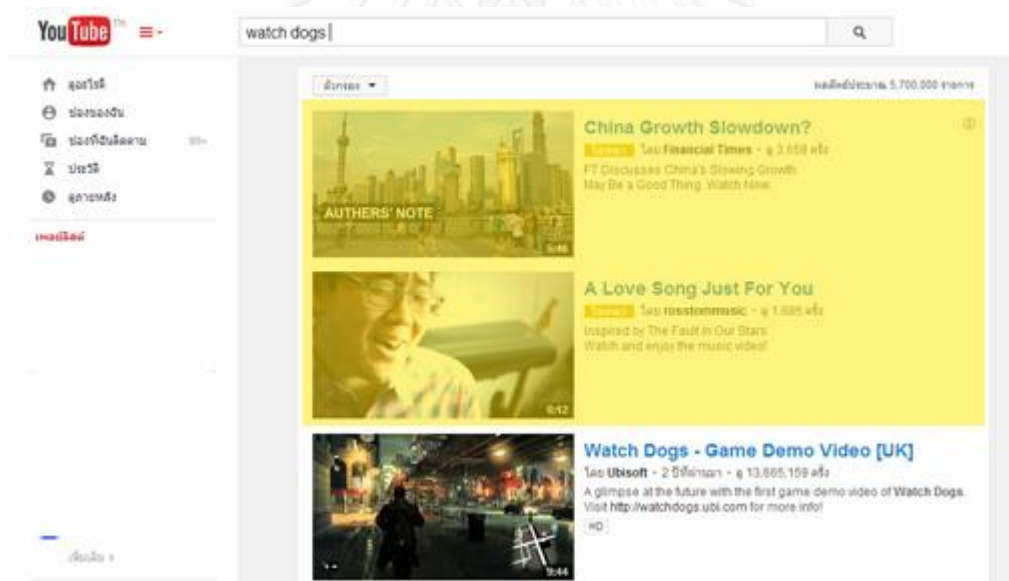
YouTube TH

watch dogs

หน้าแรก
ช่องของฉัน
ช่องที่ติดตาม 99+
ประวัติ
ดูภายหลัง

เพลย์ลิสต์

ตัวกรอง ▾

ผลลัพธ์ประมาณ 5,700,000 รายการ

China Growth Slowdown?
โฆษณา โดย Financial Times • ดู 3,658 ครั้ง
FT Discusses China's Slowing Growth
May Be a Good Thing. Watch Now.

AUTHERS' NOTE
5:46

A Love Song Just For You
โฆษณา โดย rosstonmusic • ดู 1,685 ครั้ง
Inspired by The Fault in Our Stars
Watch and enjoy the music video!

6:12

Watch Dogs - Game Demo Video [UK]
โดย Ubisoft • 2 ปีที่ผ่านมา • ดู 13,665,159 ครั้ง
A glimpse at the future with the first game demo video of Watch Dogs. Visit http://watchdogs.ubi.com for more info!
HD

9:44

เพิ่มเติม ›